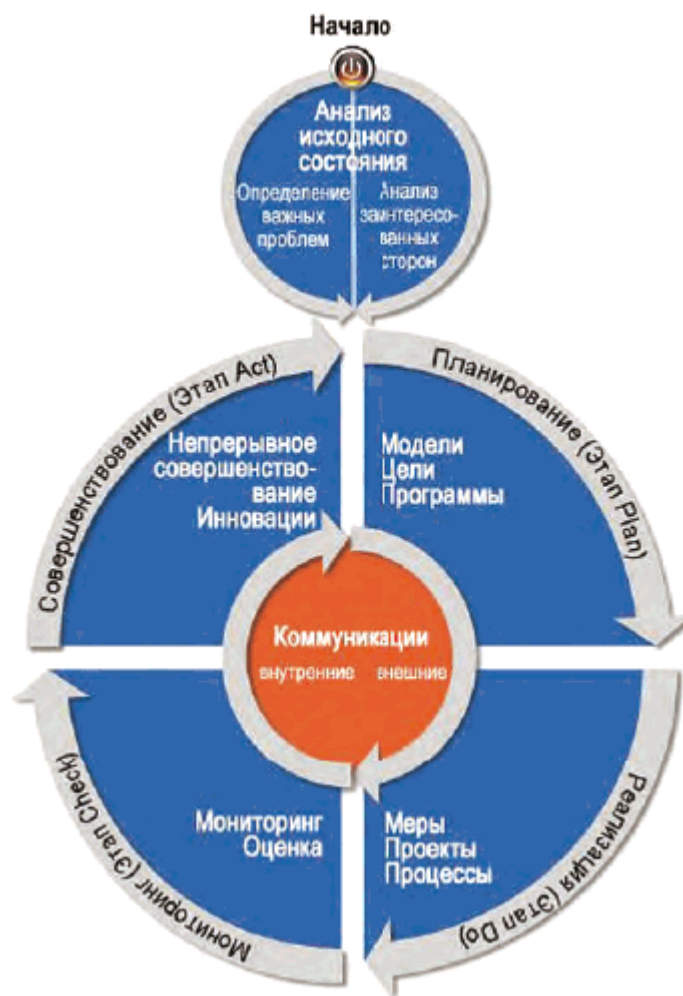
Начало

Анализ исходного состояния

Определение важных проблем

Анализ заинтересованных сторон

Совершенствование (Этап Act)

Планирование (Этап Plan)

Непрерывное совершенствование Инновации

Модели Цели Программы

Коммуникации

внутренние внешние

Мониторинг Оценка

Меры Проекты Процессы

Мониторинг (Этап Check)

Реализация (Этап Do)